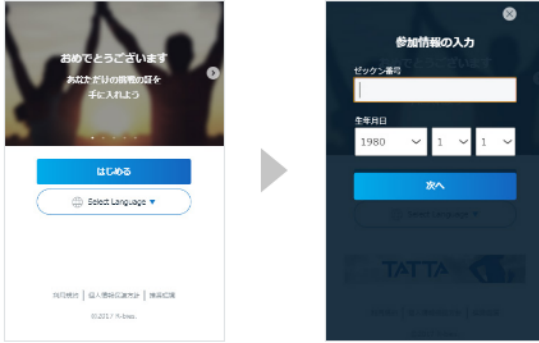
おめでとうございます

あなただけの情報の証を手に入れよう

はじめる

Select Language ▼

利用規約 | 個人情報保護方針 | 推奨環境

©2017 R-bies.

参加情報の入力

ゼッケン番号

生年月日

1980

1

1

次へ

Select Language ▼

TATTA

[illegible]